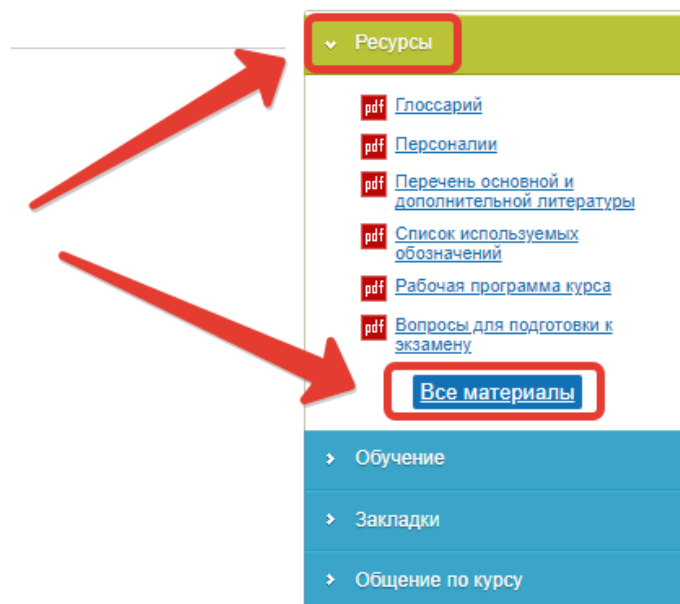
Ресурсы

pdf Глоссарий
pdf Персоналии
pdf Перечень основной и дополнительной литературы
pdf Список используемых обозначений
pdf Рабочая программа курса
pdf Вопросы для подготовки к экзамену

Все материалы

Обучение
Закладки
Общение по курсу